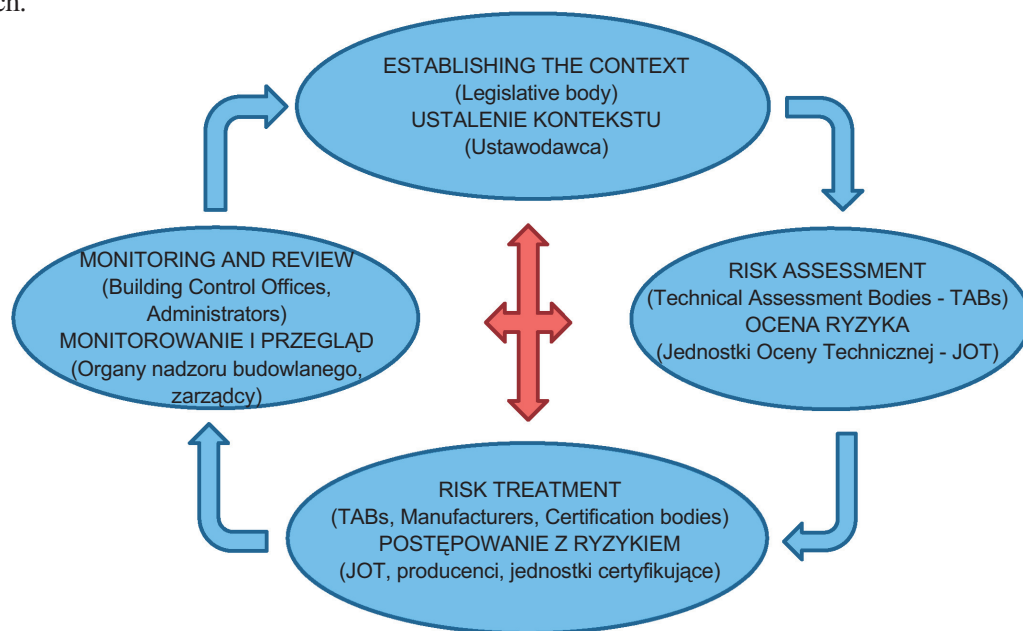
cń.

ESTABLISHING THE CONTEXT
(Legislative body)
USTALENIE KONTEKSTU
(Ustawodawca)

MONITORING AND REVIEW
(Building Control Offices, Administrators)
MONITOROWANIE I PRZEGLĄD
(Organy nadzoru budowlanego, zarządcy)

RISK ASSESSMENT
(Technical Assessment Bodies - TABs)
OCENA RYZYKA
(Jednostki Oceny Technicznej - JOT)

RISK TREATMENT
(TABs, Manufacturers, Certification bodies)
POSTĘPOWANIE Z RYZYKIEM
(JOT, producenci, jednostki certyfikujące)